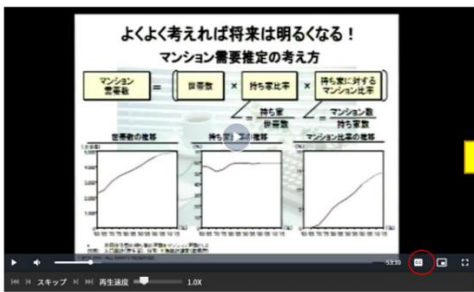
よくよく考えれば将来は明るくなる！

マンション需要推定の考え方

マンション需要数 ＝ 世帯数 × 持ち家比率 × 持ち家に対するマンション比率

＝ $\frac{持ち家}{世帯数}$ ＝ $\frac{マンション数}{持ち家数}$

世帯数の推移

持ち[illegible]の推移

マンション比率の推移

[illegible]

53:39

スキップ

再生速度

1.0X